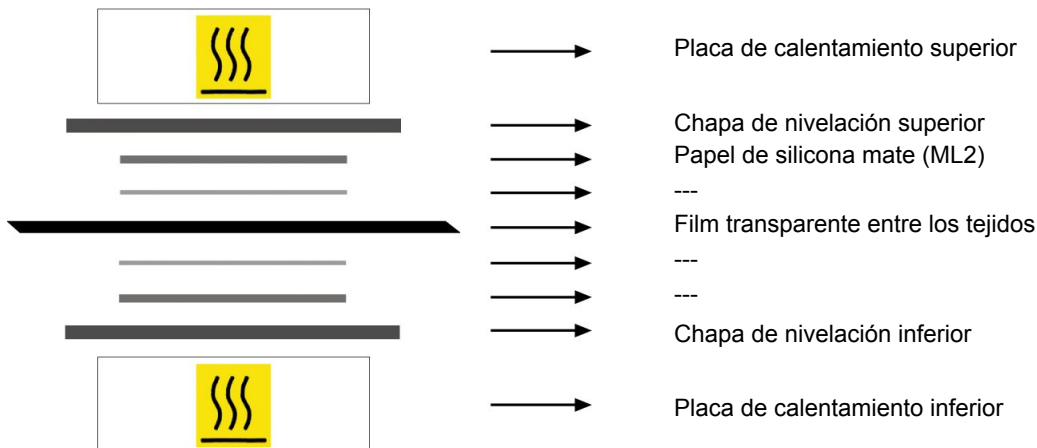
Placa de calentamiento superior

Chapa de nivelación superior
Papel de silicona mate (ML2)
---
Film transparente entre los tejidos
---
---
Chapa de nivelación inferior

Placa de calentamiento inferior